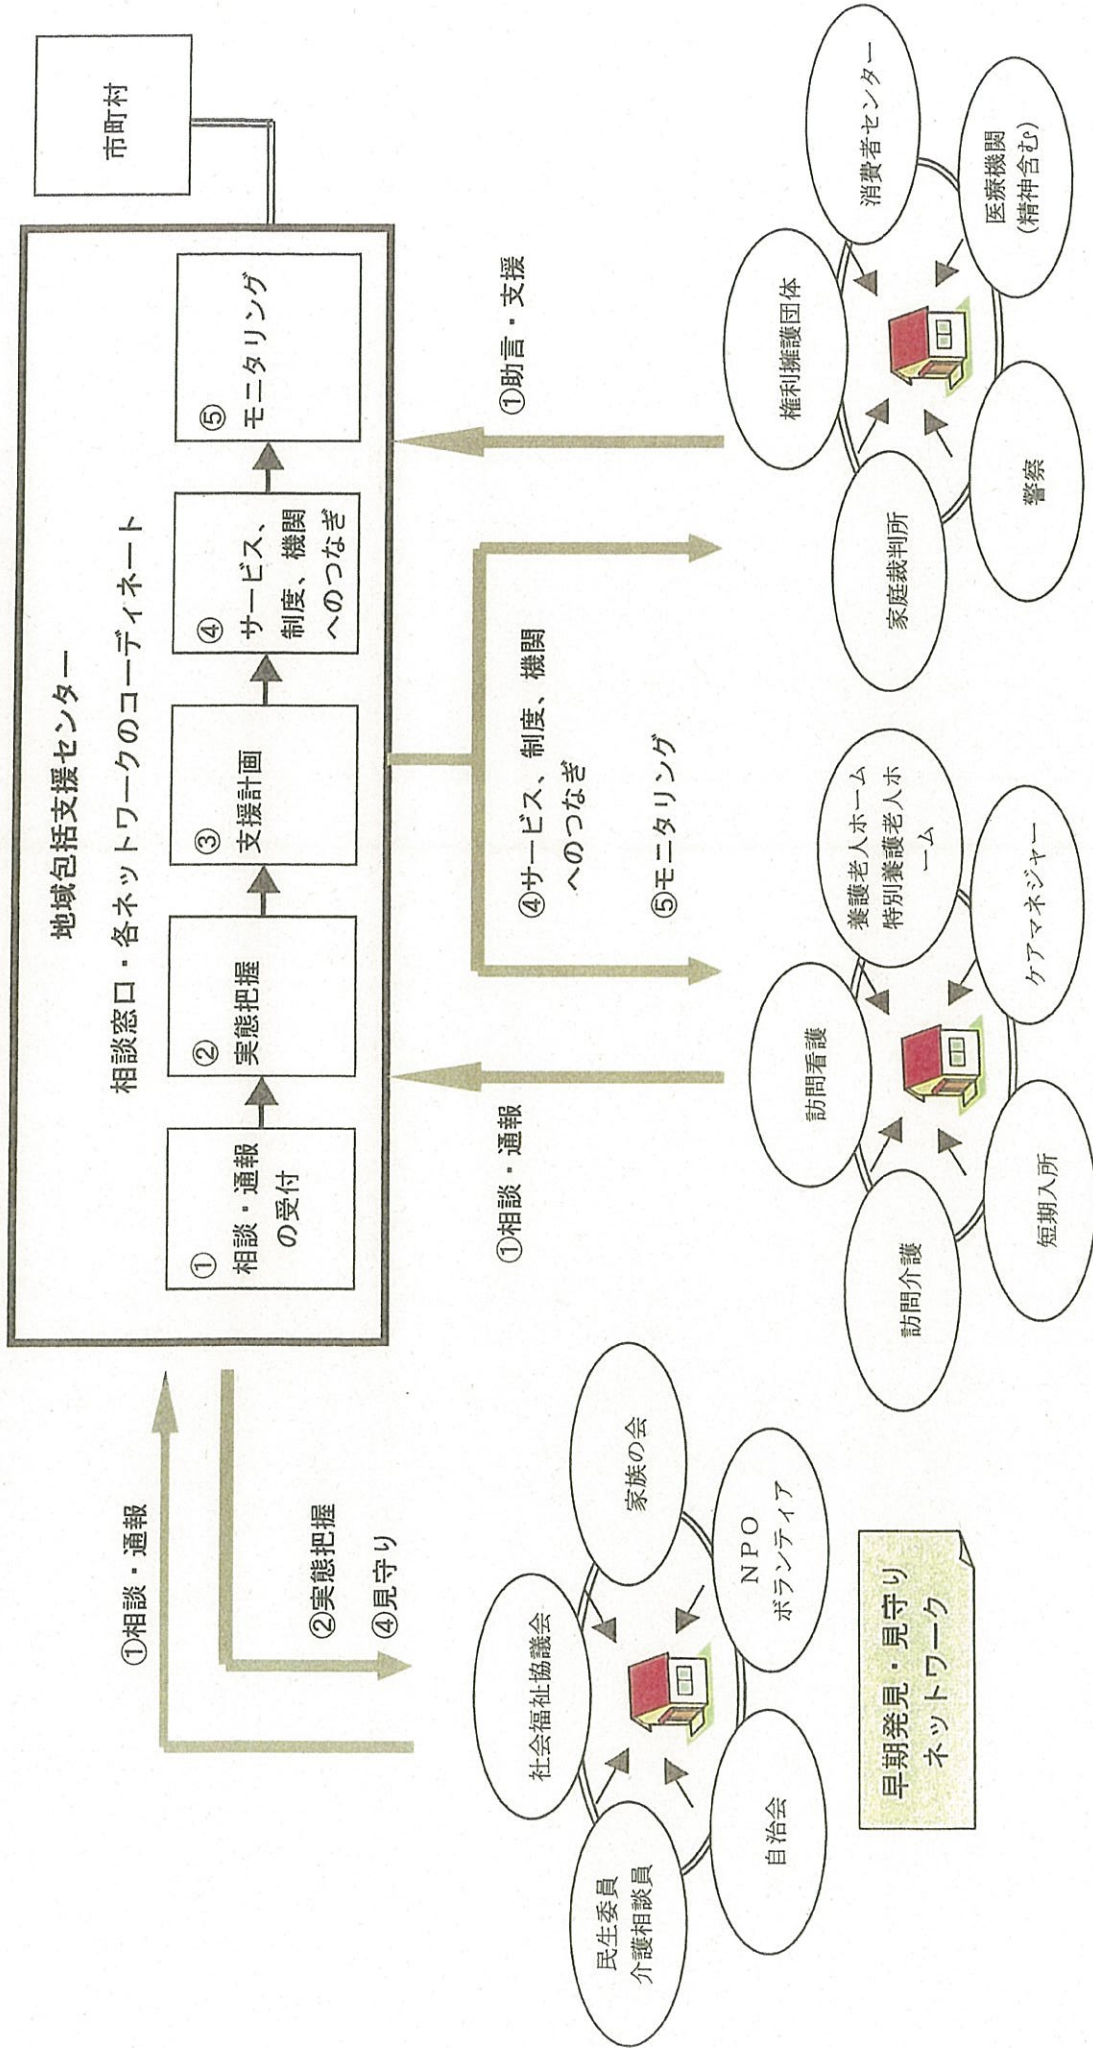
市町村

地域包括支援センター

相談窓口・各ネットワークのコーディネート

①
相談・通報の受付

②
実態把握

③
支援計画

④
サービス、制度、機関へのつなぎ

⑤
モニタリング

①相談・通報
②実態把握
④見守り

①相談・通報

④サービス、制度、機関へのつなぎ
⑤モニタリング

①助言・支援

民生委員
介護相談員

社会福祉協議会

家族の会

NPO
ボランティア

自治会

早期発見・見守りネットワーク

訪問介護

訪問看護

養護老人ホーム
特別養護老人ホーム

ケアマネジャー

短期入所

家庭裁判所

権利擁護団体

消費者センター

医療機関
（精神含む）

警察